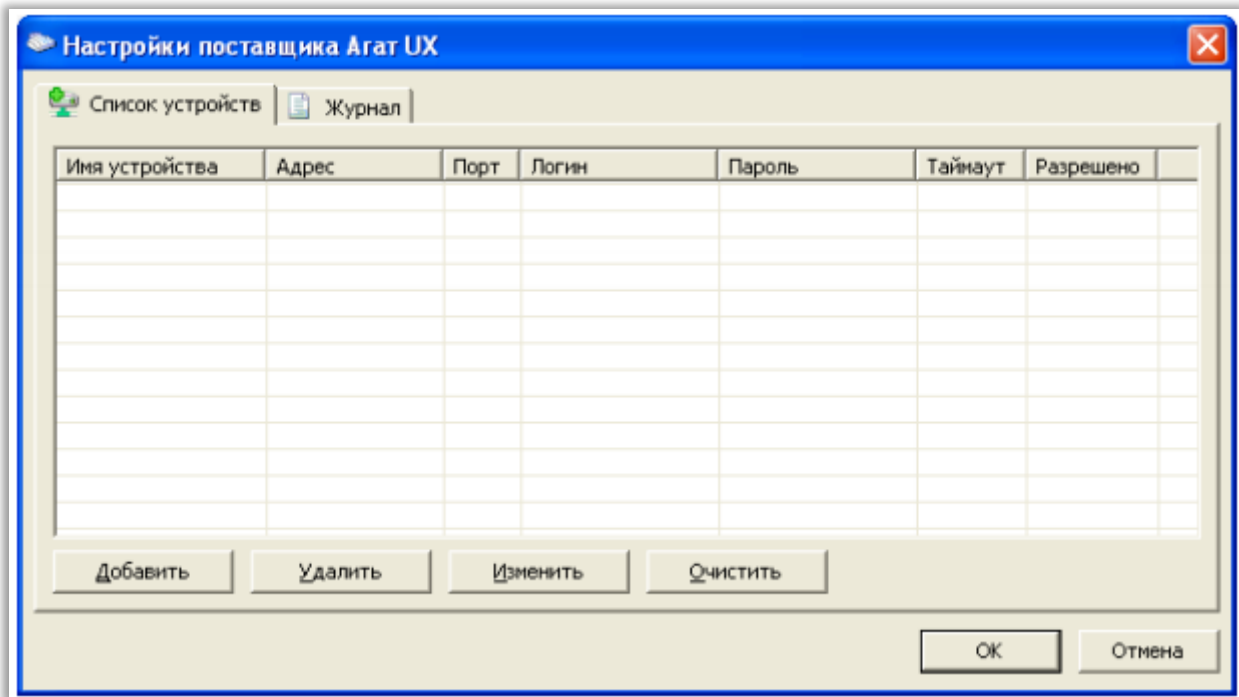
Настройки поставщика Агат UX

Список устройств | Журнал

| Имя устройства | Адрес | Порт | Логин | Пароль | Таймаут | Разрешено |
|---|---|---|---|---|---|---|

Добавить Удалить Изменить Очистить

OK Отмена